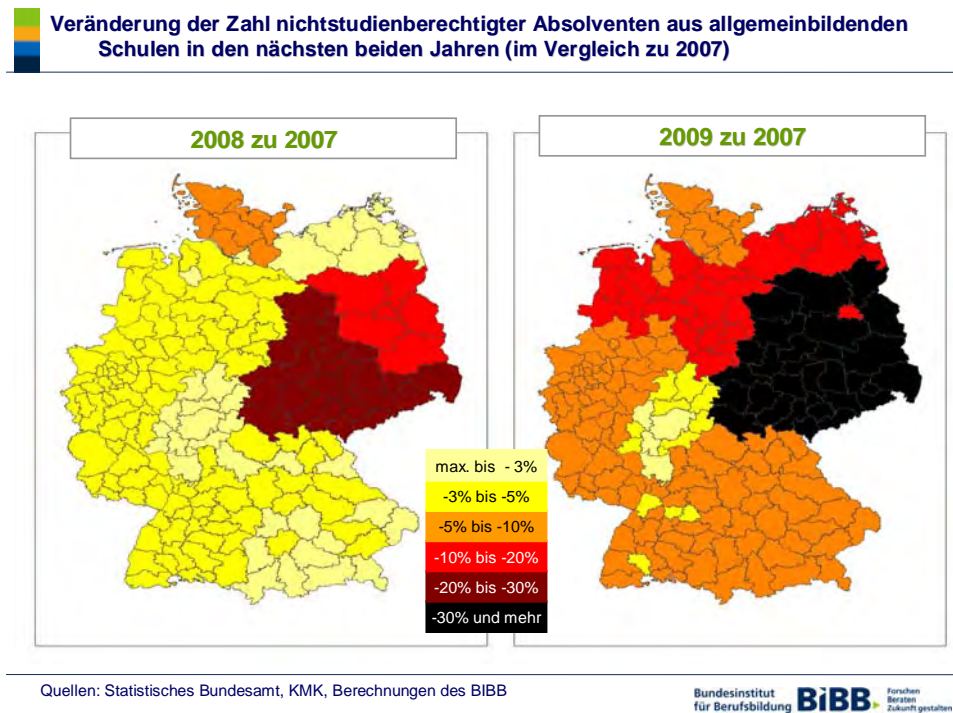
Veränderung der Zahl nichtstudienberechtigter Absolventen aus allgemeinbildenden Schulen in den nächsten beiden Jahren (im Vergleich zu 2007)

2008 zu 2007

2009 zu 2007

max. bis -3%

-3% bis -5%

-5% bis -10%

-10% bis -20%

-20% bis -30%

-30% und mehr

Quellen: Statistisches Bundesamt, KMK, Berechnungen des BIBB

Bundesinstitut für Berufsbildung BIBB Forschen Beraten Zukunft gestalten